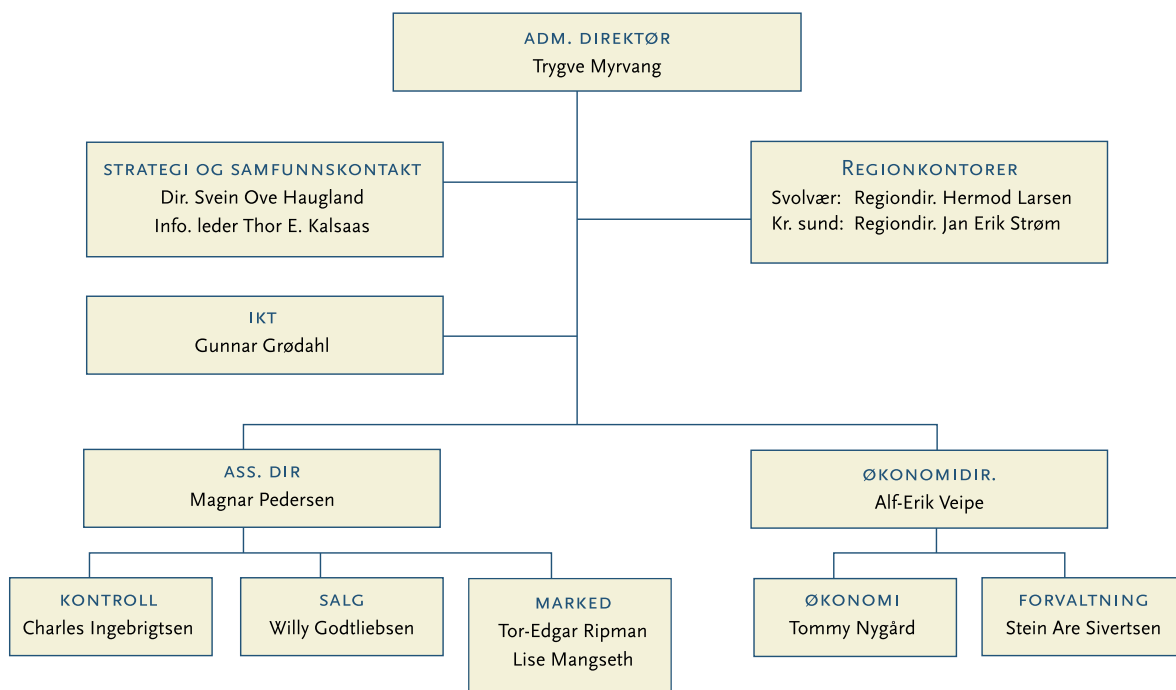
ADM. DIREKTØR
Trygve Myrvang

STRATEGI OG SAMFUNNSKONTAKT
Dir. Svein Ove Haugland
Info. leder Thor E. Kalsaas

Regionkontorer
Svolvær: Regiondir. Hermod Larsen
Kr. sund: Regiondir. Jan Erik Strøm

IKT
Gunnar Grødahl

ASS. DIR
Magnar Pedersen

ØKONOMIDIR.
Alf-Erik Veipe

KONTROLL
Charles Ingebrigtsen

SALG
Willy Godtliebsen

MARKED
Tor-Edgar Ripman
Lise Mangseth

ØKONOMI
Tommy Nygård

FORVALTNING
Stein Are Sivertsen